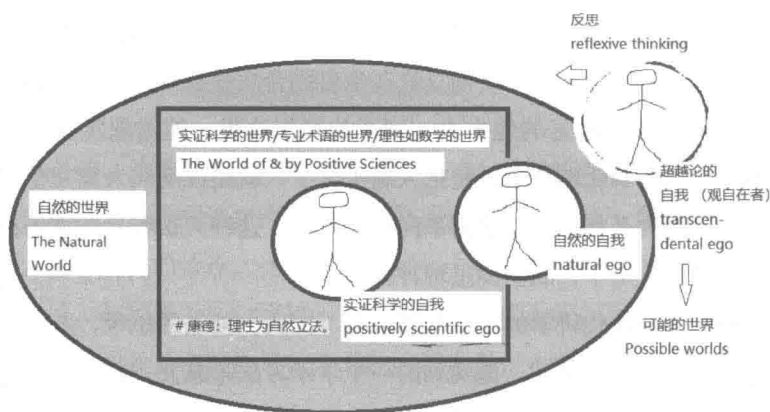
反思
reflexive thinking

实证科学的世界/专业术语的世界/理性如数学的世界
The World of & by Positive Sciences

自然的世界
The Natural World

超越论的
自我（观自在者）
transcendental ego

自然的自我
natural ego

实证科学的自我
positively scientific ego

# 康德：理性为自然立法。

可能的世界
Possible worlds